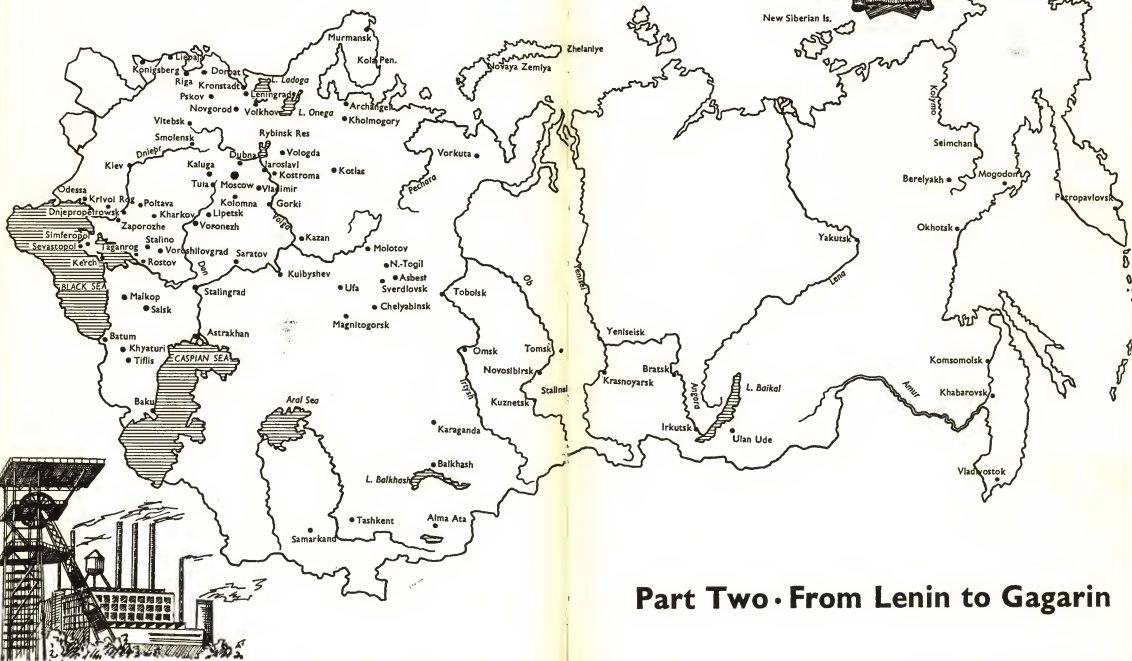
New Siberian Is.

Libau
Konigsberg
Dorpat
Riga
Kronstadt
Leningrad
L. Ladoga
Pskov
Novgorod
Volkhov
L. Onega
Murmansk
Kola Pen.
Archangel
Kholmogory
Zhelaniye
Novaya Zemlya
Vitebsk
Smolensk
Rybinsk Res
Dnieper
Kiev
Kaluga
Dubna
Vologda
Yaroslavl
Kostroma
Kotlas
Vorkuta
Pechora
Tula
Moscow
Vladimir
Kolomna
Gorki
Odessa
Krivoi Rog
Poltava
Dnjepropetrowsk
Kharkov
Lipetsk
Voronezh
Zaporozhe
Volga
Kazan
Simferopol
Sevastopol
Taganrog
Stalino
Voroshilovgrad
Kerch
Rostov
Don
Saratov
Molotov
N.-Togil
Asbest
Sverdlovsk
Kuibyshev
BLACK SEA
Maikop
Salsk
Stalingrad
Ufa
Chelyabinsk
Magnitogorsk
Tobolsk
Ob
Yenisei
Kolyma
Seimchan
Mogodon
Berelyakh
Petropavlovsk
Okhotsk
Yakutsk
Lena
Astrakhan
Batum
Khyaturi
Tiflis
CASPIAN SEA
Omsk
Tomsk
Novosibirsk
Irtysh
Stalinsk
Kuznetsk
Yeniseisk
Bratsk
Krasnoyarsk
Angara
L. Baikal
Irkutsk
Ulan Ude
Komsomolsk
Amur
Khabarovsk
Vladivostok
Baku
Aral Sea
Karaganda
Balkhash
L. Balkhash
Tashkent
Alma Ata
Samarkand

Part Two · From Lenin to Gagarin